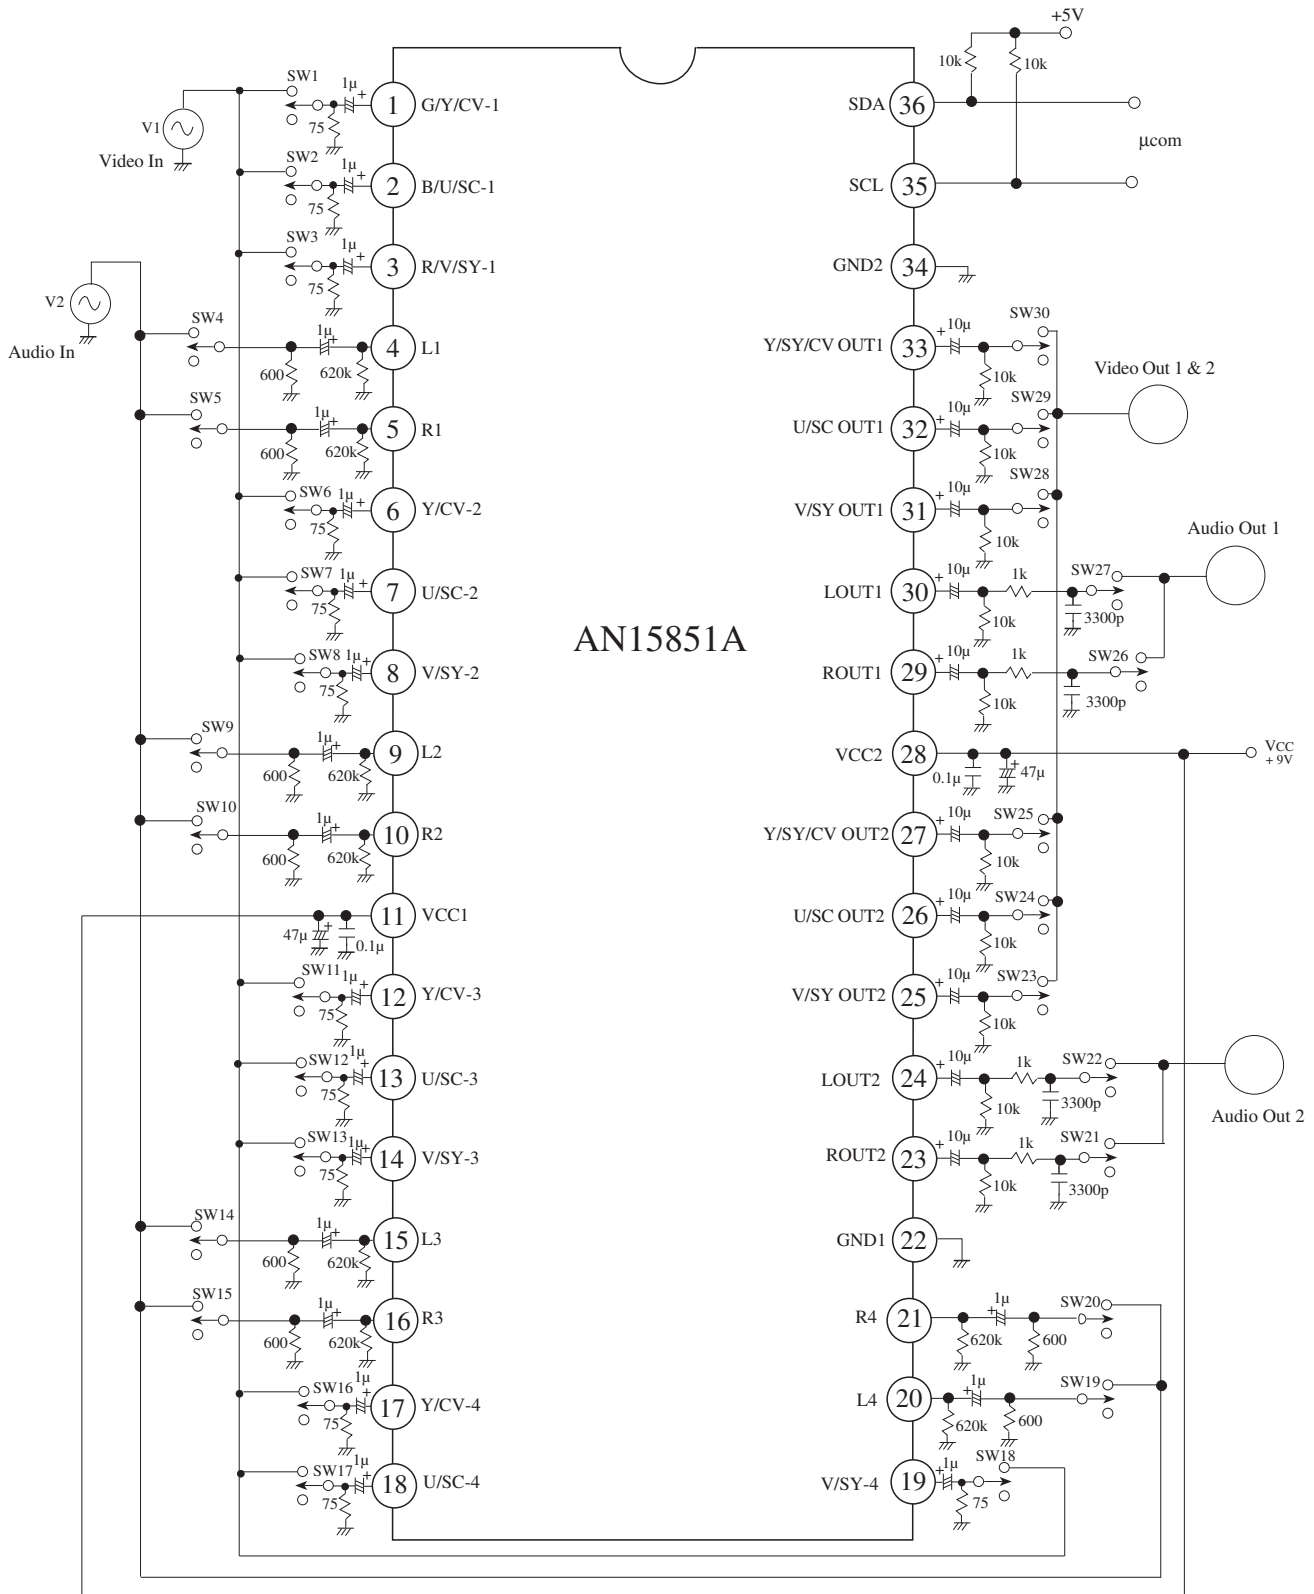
AN15851A

V1 Video In
V2 Audio In

SW1 1μ + 75 1 G/Y/CV-1
SW2 1μ + 75 2 B/U/SC-1
SW3 1μ + 75 3 R/V/SY-1
SW4 1μ 600 620k 4 L1
SW5 1μ 600 620k 5 R1
SW6 1μ + 75 6 Y/CV-2
SW7 1μ + 75 7 U/SC-2
SW8 1μ + 75 8 V/SY-2
SW9 1μ 600 620k 9 L2
SW10 1μ 600 620k 10 R2
11 VCC1 47μ 0.1μ
SW11 1μ + 75 12 Y/CV-3
SW12 1μ + 75 13 U/SC-3
SW13 1μ + 75 14 V/SY-3
SW14 1μ 600 620k 15 L3
SW15 1μ 600 620k 16 R3
SW16 1μ + 75 17 Y/CV-4
SW17 1μ + 75 18 U/SC-4

+5V 10k 10k
SDA 36
SCL 35
μcom
GND2 34
Y/SY/CV OUT1 33 10μ 10k SW30
U/SC OUT1 32 10μ 10k SW29
Video Out 1 & 2
V/SY OUT1 31 10μ 10k SW28
LOUT1 30 10μ 10k 1k 3300p SW27
Audio Out 1
ROUT1 29 10μ 10k 1k 3300p SW26
VCC2 28 0.1μ 47μ
VCC +9V
Y/SY/CV OUT2 27 10μ 10k SW25
U/SC OUT2 26 10μ 10k SW24
V/SY OUT2 25 10μ 10k SW23
LOUT2 24 10μ 10k 1k 3300p SW22
Audio Out 2
ROUT2 23 10μ 10k 1k 3300p SW21
GND1 22
R4 21 1μ 620k 600 SW20
L4 20 1μ 620k 600 SW19
V/SY-4 19 1μ 75 SW18